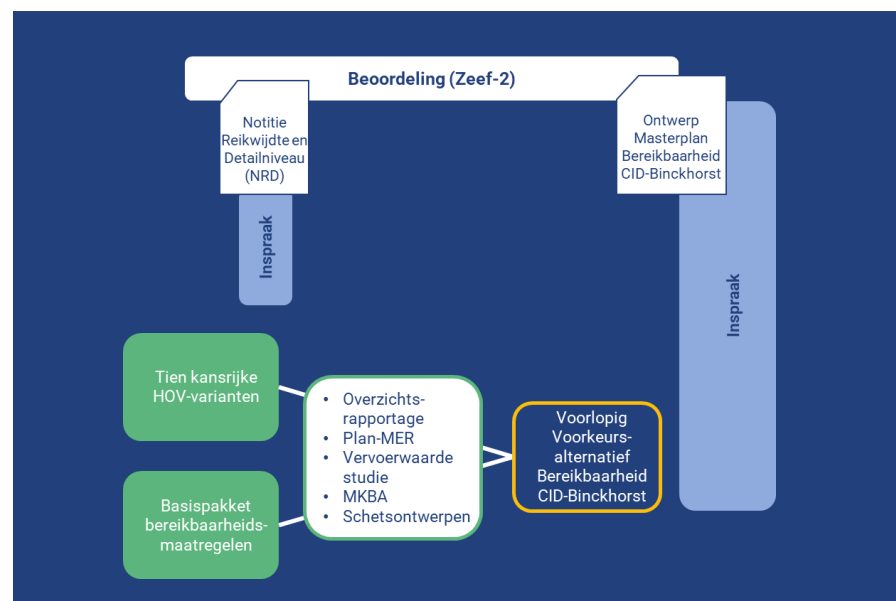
Beoordeling (Zeef-2)

Notitie Reikwijdte en Detailniveau (NRD)

Inspraak

Ontwerp Masterplan Bereikbaarheid CID-Binckhorst

Inspraak

Tien kansrijke HOV-varianten

Basispakket bereikbaarheidsmaatregelen

- Overzichtsrapportage
- Plan-MER
- Vervoerwaarde studie
- MKBA
- Schetsontwerpen

Voorlopig Voorkeursalternatief Bereikbaarheid CID-Binckhorst